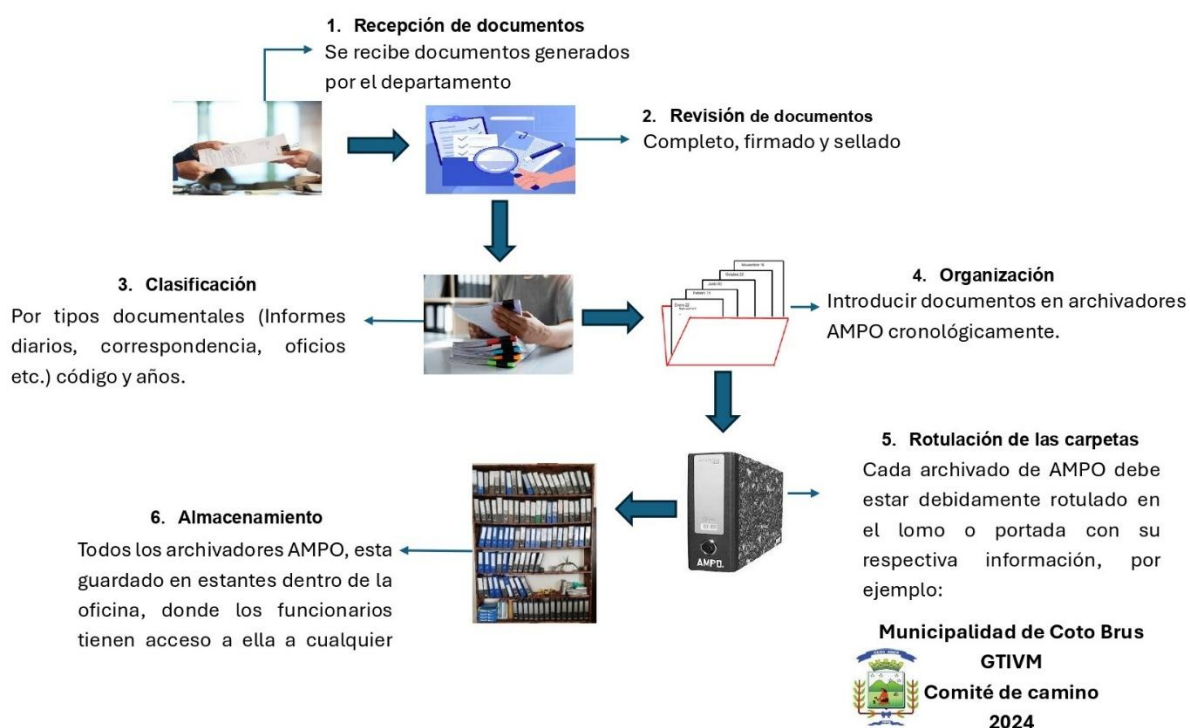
1. Recepción de documentos
Se recibe documentos generados por el departamento

2. Revisión de documentos
Completo, firmado y sellado

3. Clasificación
Por tipos documentales (Informes diarios, correspondencia, oficios etc.) código y años.

4. Organización
Introducir documentos en archivadores AMPO cronológicamente.

5. Rotulación de las carpetas
Cada archivado de AMPO debe estar debidamente rotulado en el lomo o portada con su respectiva información, por ejemplo:

AMPO

6. Almacenamiento
Todos los archivadores AMPO, esta guardado en estantes dentro de la oficina, donde los funcionarios tienen acceso a ella a cualquier

Municipalidad de Coto Brus
GTIVM
Comité de camino
2024